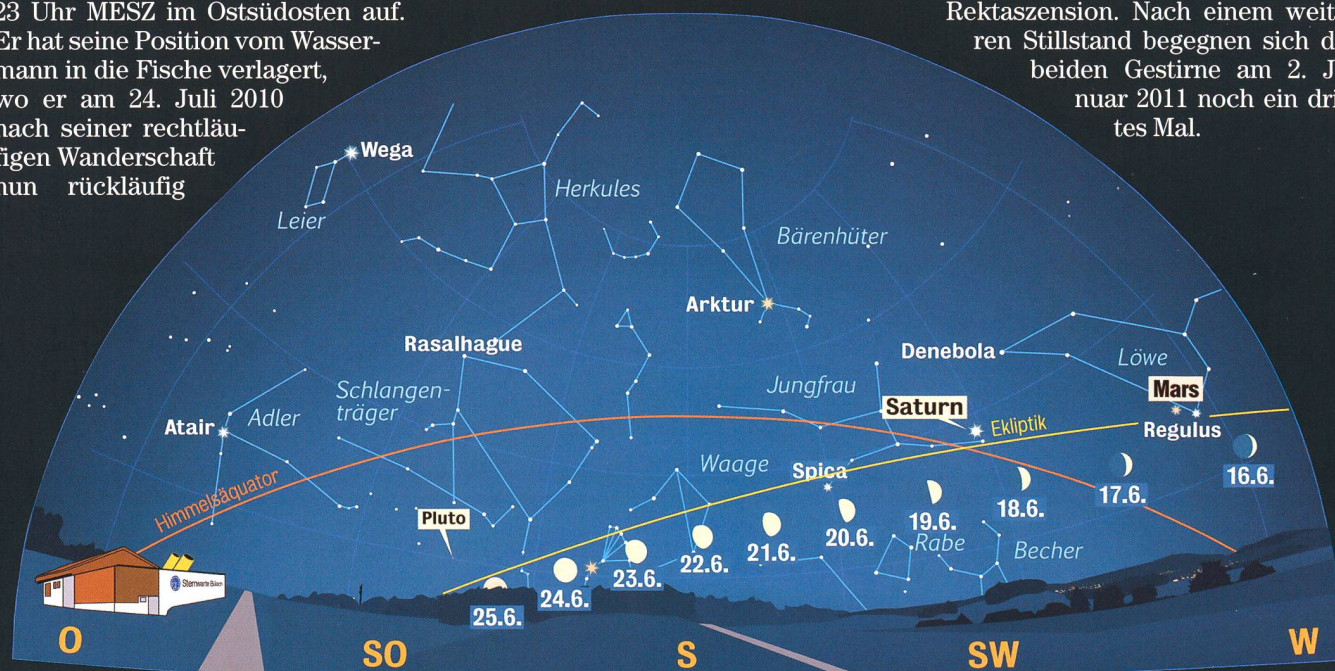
23 Uhr MESZ im Ostsüdosten auf. Er hat seine Position vom Wassermann in die Fische verlagert, wo er am 24. Juli 2010 nach seiner rechtläufigen Wanderschaft nun rückläufig

Rektaszension. Nach einem weit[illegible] ren Stillstand begegnen sich d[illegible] beiden Gestirne am 2. J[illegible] nuar 2011 noch ein dri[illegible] tes Mal.

Wega
Leier
Herkules
Bärenhüter
Arktur
Rasalhague
Denebola
Löwe
Schlangenträger
Jungfrau
Mars
Atair
Adler
Saturn
Ekliptik
Regulus
Himmelsäquator
Waage
Spica
16.6.
17.6.
18.6.
19.6.
20.6.
21.6.
22.6.
23.6.
24.6.
25.6.
Pluto
Rabe
Becher
Sternwarte Bülach
O
SO
S
SW
W